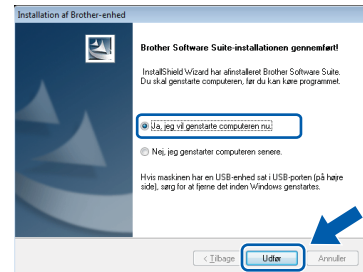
Installation af Brother-enhed

Brother Software Suite-installationen gennemført!

InstallShield Wizard har afinstalleret Brother Software Suite. Du skal genstarte computeren, før du kan køre programmet.

Ja, jeg vil genstarte computeren nu.

Nej, jeg genstarter computeren senere.

Hvis maskinen har en USB-enhed sat i USB-porten (på højre side), sørg for at fjerne det inden Windows genstartes.

< Tilbage
Udfør
Annuller